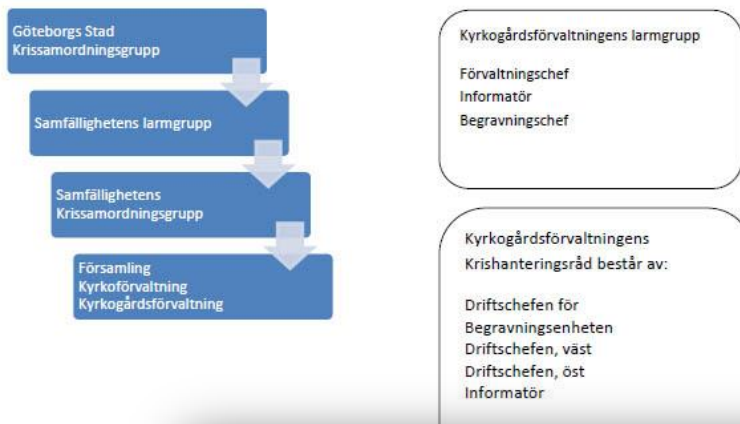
Göteborgs Stad
Krissamordningsgrupp

Samfällighetens larmgrupp

Samfällighetens
Krissamordningsgrupp

Församling
Kyrkoförvaltning
Kyrkogårdsförvaltning

Kyrkogårdsförvaltningens larmgrupp

Förvaltningschef
Informatör
Begravningschef

Kyrkogårdsförvaltningens
Krishanteringsråd består av:

Driftschefen för
Begravningsenheten
Driftschefen, väst
Driftschefen, öst
Informatör